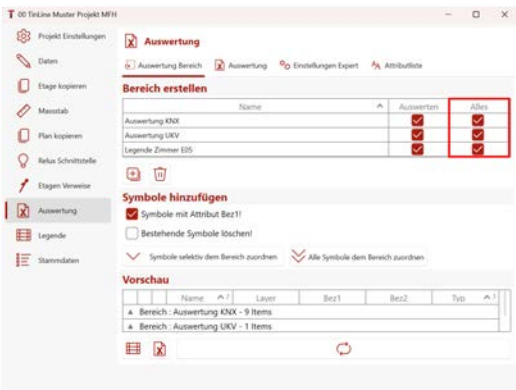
00 TinLine Muster Projekt MFH

Projekt Einstellungen
Daten
Etage kopieren
Massstab
Plan kopieren
Relux Schnittstelle
Etagen Verweise
Auswertung
Legende
Stammdaten

Auswertung

Auswertung Bereich | Auswertung | Einstellungen Expert | Attributliste

Bereich erstellen

| Name | Auswerten | Alles |
|---|---|---|
| Auswertung KNX | ✓ | ✓ |
| Auswertung UKV | ✓ | ✓ |
| Legende Zimmer EDS | ✓ | ✓ |

Symbole hinzufügen

Symbole mit Attribut Bez1!
Bestehende Symbole löschen!

Symbole selektiv dem Bereich zuordnen
Alle Symbole dem Bereich zuordnen

Vorschau

| Name | Layer | Bez1 | Bez2 | Typ |
|---|---|---|---|---|
| Bereich : Auswertung KNX - 9 Items | | | | |
| Bereich : Auswertung UKV - 1 Items | | | | |